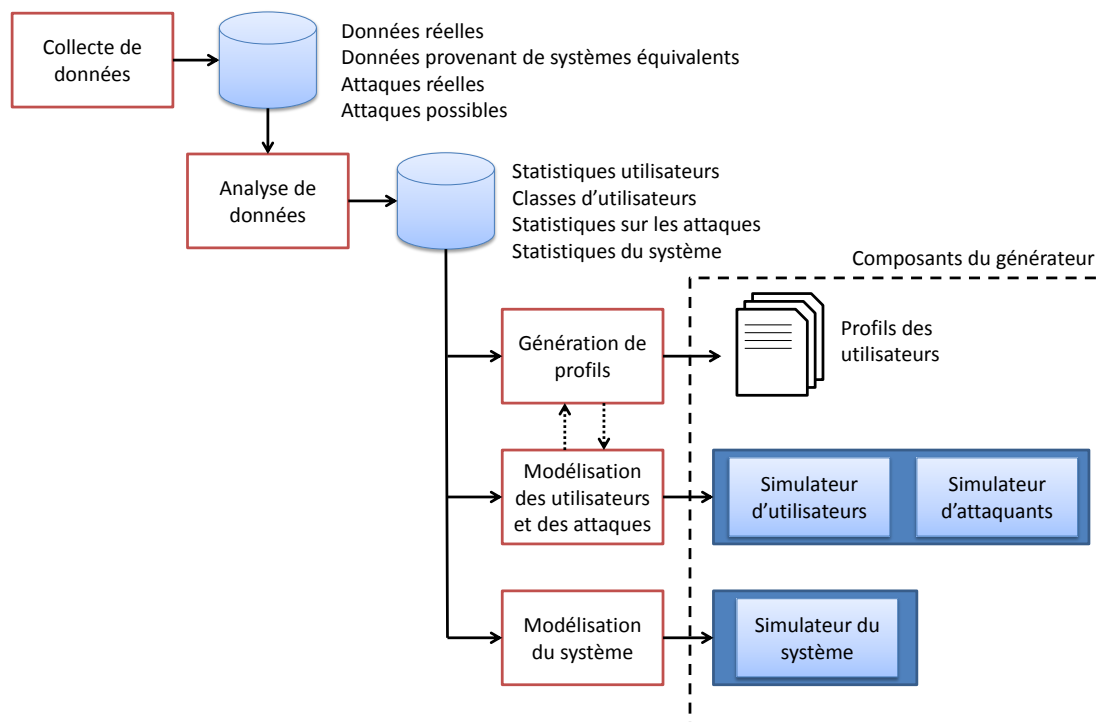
Collecte de données

Données réelles
Données provenant de systèmes équivalents
Attaques réelles
Attaques possibles

Analyse de données

Statistiques utilisateurs
Classes d'utilisateurs
Statistiques sur les attaques
Statistiques du système

Composants du générateur

Génération de profils

Profils des utilisateurs

Modélisation des utilisateurs et des attaques

Simulateur d'utilisateurs

Simulateur d'attaquants

Modélisation du système

Simulateur du système